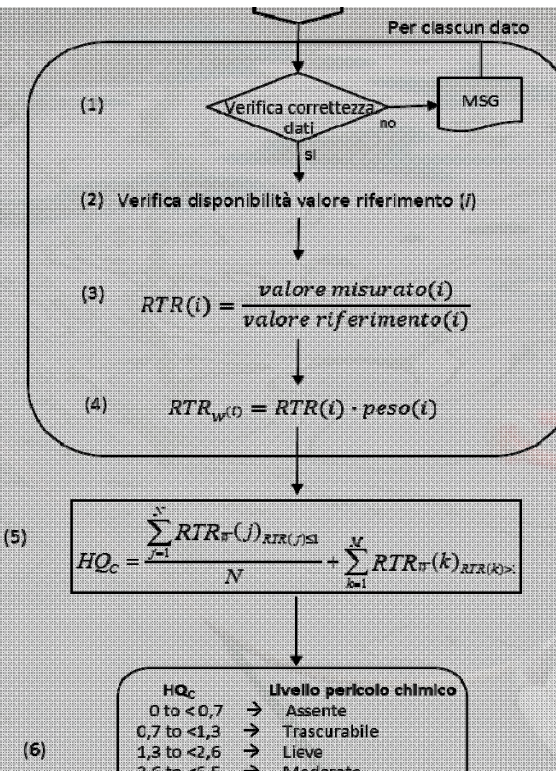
Per ciascun dato

(1)

Verifica correttezza dati

MSG

no

si

(2) Verifica disponibilità valore riferimento (i)

(3) $RTR(i) = \frac{valore\ misurato(i)}{valore\ riferimento(i)}$

(4) $RTR_{w(i)} = RTR(i) \cdot peso(i)$

(5) $HQ_C = \frac{\sum_{j=1}^{N} RTR_W(j)_{RTR(j)\leq 1}}{N} + \sum_{k=1}^{M} RTR_W(k)_{RTR(k)>1}$

(6)

| $HQ_C$ | | Livello pericolo chimico |
|---|---|---|
| 0 to < 0,7 | → | Assente |
| 0,7 to <1,3 | → | Trascurabile |
| 1,3 to <2,6 | → | Lieve |
| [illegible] | → | Moderato |